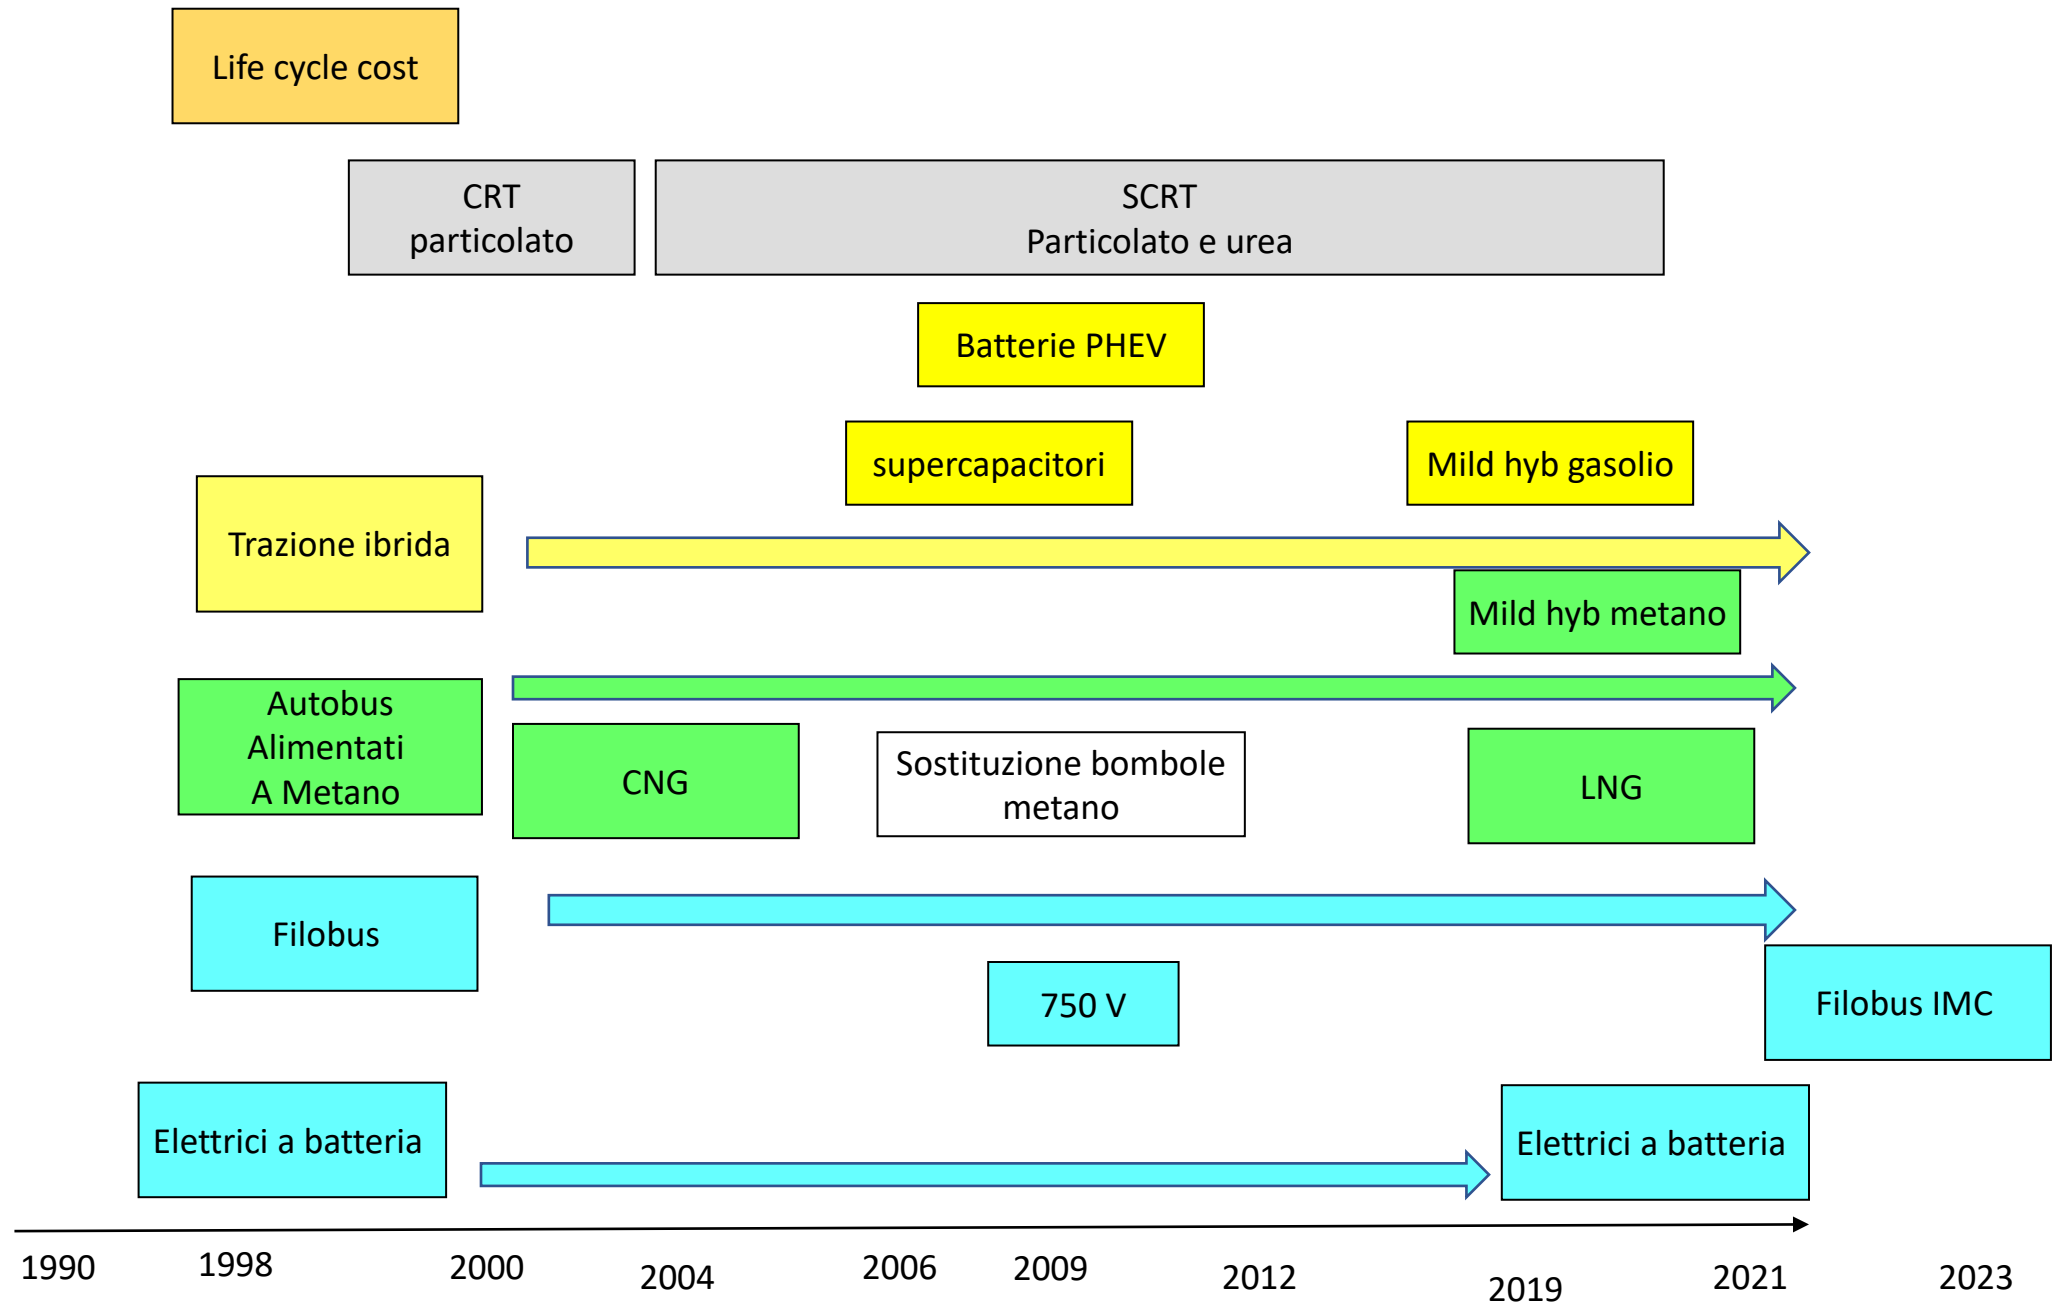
Life cycle cost

CRT
particolato

SCRT
Particolato e urea

Batterie PHEV

supercapacitori

Mild hyb gasolio

Trazione ibrida

Mild hyb metano

Autobus
Alimentati
A Metano

CNG

Sostituzione bombole
metano

LNG

Filobus

750 V

Filobus IMC

Elettrici a batteria

Elettrici a batteria

1990 1998 2000 2004 2006 2009 2012 2019 2021 2023